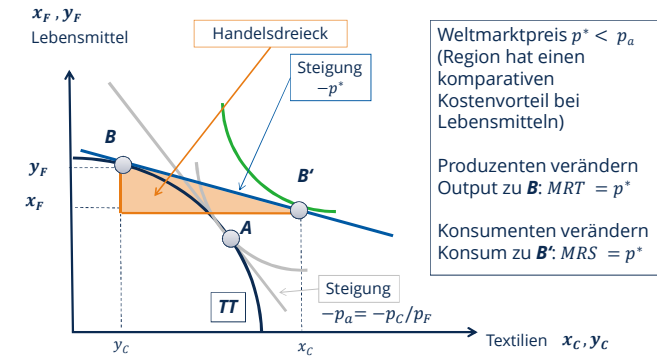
$x_F$ , $y_F$
Lebensmittel

Handelsdreieck

Steigung
$-p^*$

B

B'

$y_F$

$x_F$

A

TT

Steigung
$-p_a = -p_C/p_F$

$y_C$

$x_C$

Textilien $x_C$ , $y_C$

Weltmarktpreis $p^* < p_a$
(Region hat einen komparativen Kostenvorteil bei Lebensmitteln)

Produzenten verändern Output zu **B**: $MRT = p^*$

Konsumenten verändern Konsum zu **B'**: $MRS = p^*$